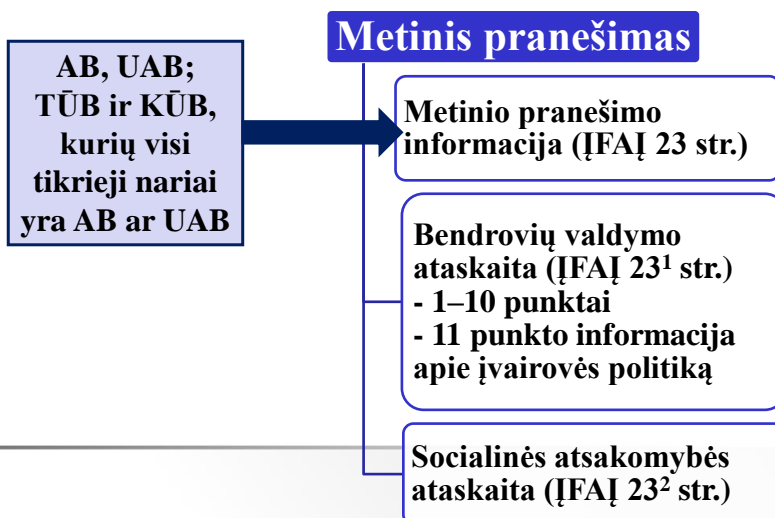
AB, UAB; TŪB ir KŪB, kurių visi tikrieji nariai yra AB ar UAB

Metinis pranešimas

Metinio pranešimo informacija (ĮFAĮ 23 str.)

Bendrovių valdymo ataskaita (ĮFAĮ $23^1$ str.)
- 1–10 punktai
- 11 punkto informacija apie įvairovės politiką

Socialinės atsakomybės ataskaita (ĮFAĮ $23^2$ str.)